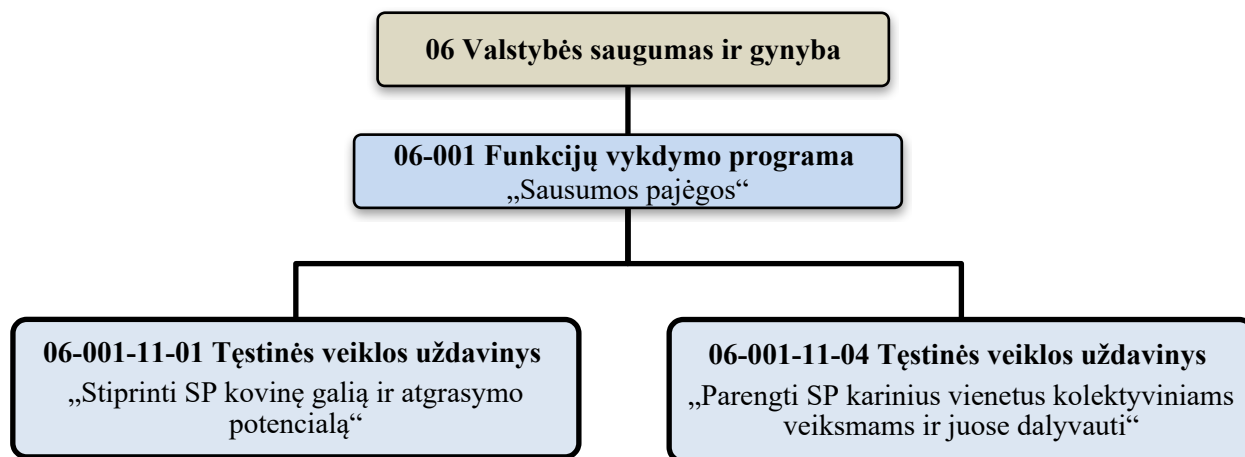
06 Valstybės saugumas ir gynyba

06-001 Funkcijų vykdymo programa
„Sausumos pajėgos“

06-001-11-01 Tęstinės veiklos uždavinys
„Stiprinti SP kovinę galią ir atgrasymo potencialą“

06-001-11-04 Tęstinės veiklos uždavinys
„Parengti SP karinius vienetus kolektyviniams veiksmams ir juose dalyvauti“